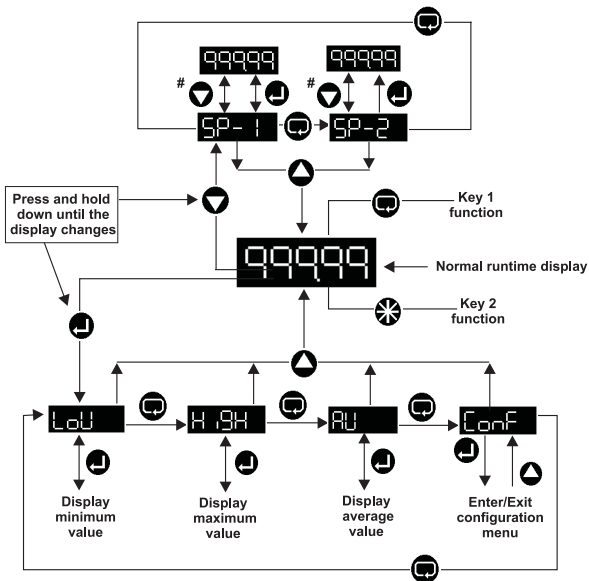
99999

999.99

#

#

SP- 1

SP-2

Press and hold down until the display changes

Key 1 function

999.99

Normal runtime display

Key 2 function

LoU

H iGH

AU

ConF

Display minimum value

Display maximum value

Display average value

Enter/Exit configuration menu